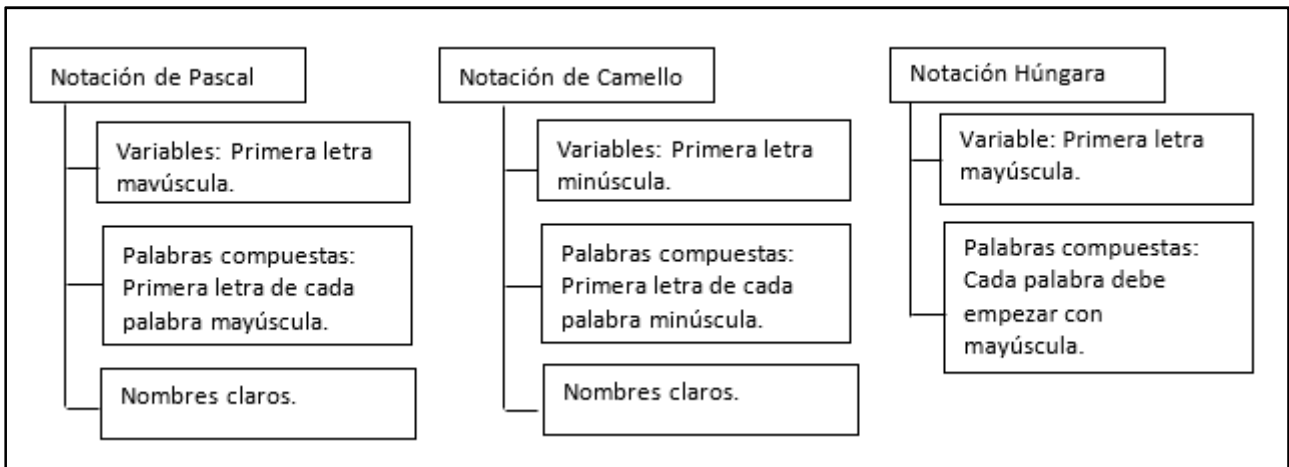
Notación de Pascal

Variables: Primera letra mayúscula.

Palabras compuestas: Primera letra de cada palabra mayúscula.

Nombres claros.

Notación de Camello

Variables: Primera letra minúscula.

Palabras compuestas: Primera letra de cada palabra minúscula.

Nombres claros.

Notación Húngara

Variable: Primera letra mayúscula.

Palabras compuestas: Cada palabra debe empezar con mayúscula.